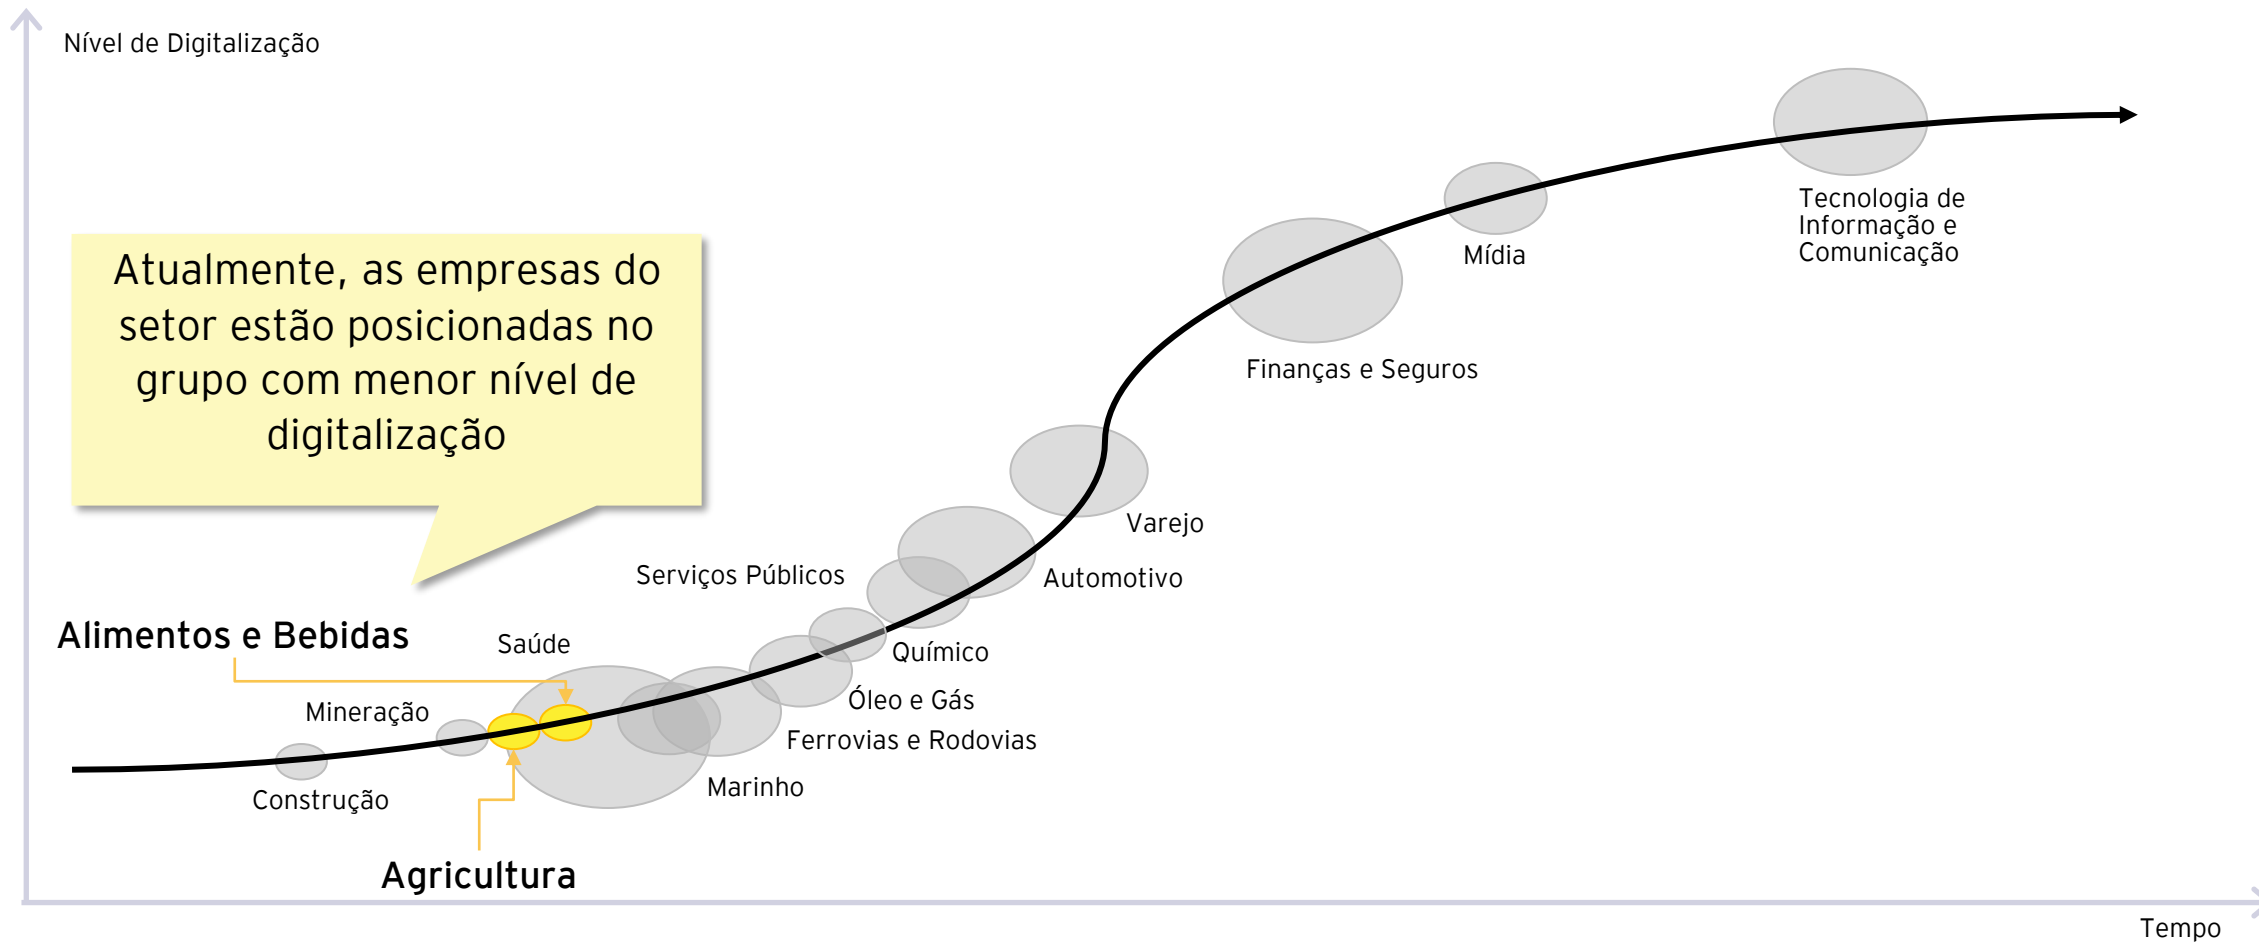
Nível de Digitalização

Atualmente, as empresas do setor estão posicionadas no grupo com menor nível de digitalização

Tecnologia de Informação e Comunicação

Mídia

Finanças e Seguros

Varejo

Automotivo

Serviços Públicos

Químico

Óleo e Gás

Ferrovias e Rodovias

Marinho

Saúde

Alimentos e Bebidas

Mineração

Construção

Agricultura

Tempo